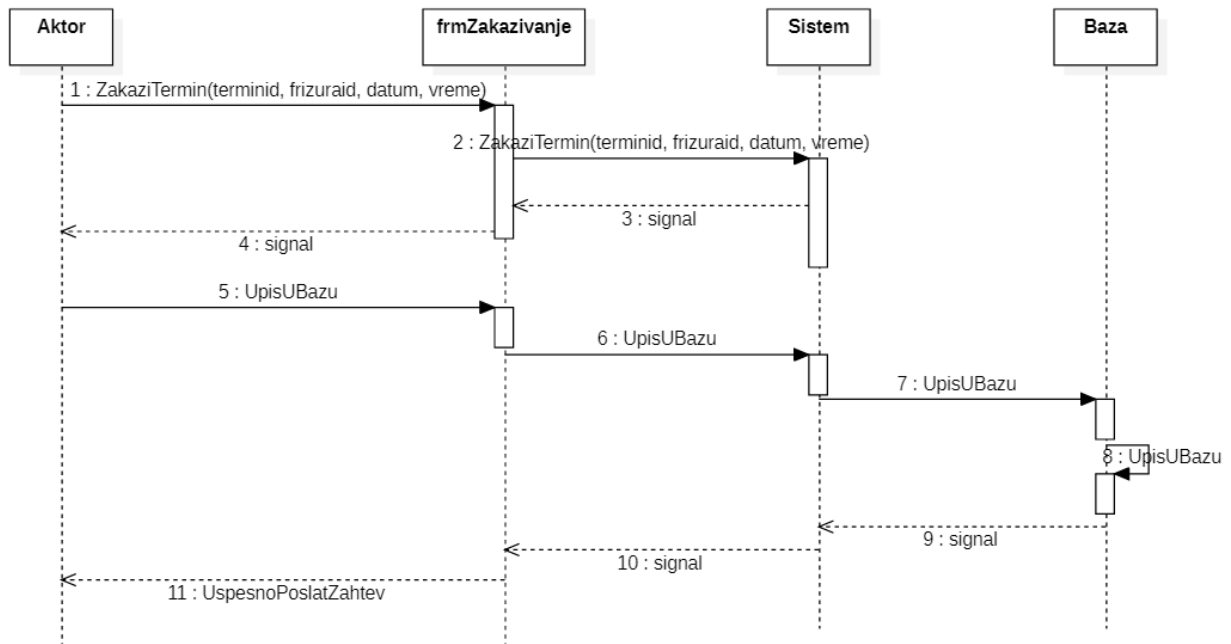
Aktor
frmZakazivanje
Sistem
Baza

1 : ZakaziTermin(terminid, frizuraid, datum, vreme)
2 : ZakaziTermin(terminid, frizuraid, datum, vreme)
3 : signal
4 : signal
5 : UpisUBazu
6 : UpisUBazu
7 : UpisUBazu
8 : UpisUBazu
9 : signal
10 : signal
11 : UspesnoPoslatZahtev